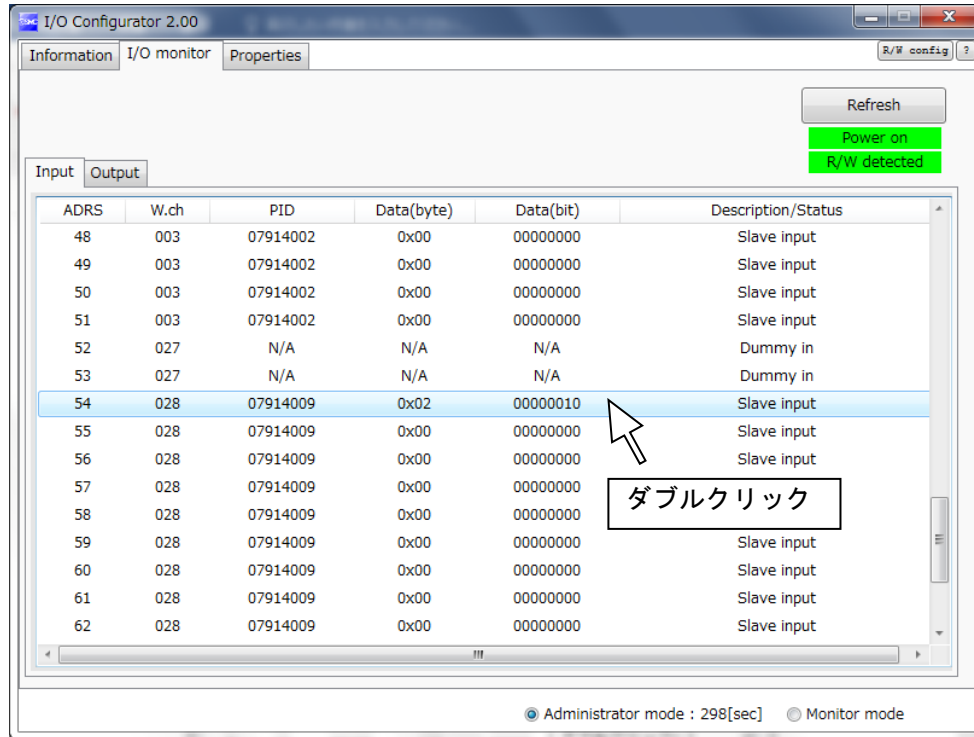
I/O Configurator 2.00

Information | I/O monitor | Properties

R/W config ?

Refresh

Power on

R/W detected

Input | Output

| ADRS | W.ch | PID | Data(byte) | Data(bit) | Description/Status |
|---|---|---|---|---|---|
| 48 | 003 | 07914002 | 0x00 | 00000000 | Slave input |
| 49 | 003 | 07914002 | 0x00 | 00000000 | Slave input |
| 50 | 003 | 07914002 | 0x00 | 00000000 | Slave input |
| 51 | 003 | 07914002 | 0x00 | 00000000 | Slave input |
| 52 | 027 | N/A | N/A | N/A | Dummy in |
| 53 | 027 | N/A | N/A | N/A | Dummy in |
| 54 | 028 | 07914009 | 0x02 | 00000010 | Slave input |
| 55 | 028 | 07914009 | 0x00 | 00000000 | Slave input |
| 56 | 028 | 07914009 | 0x00 | 00000000 | Slave input |
| 57 | 028 | 07914009 | 0x00 | 00000000 | |
| 58 | 028 | 07914009 | 0x00 | 00000000 | |
| 59 | 028 | 07914009 | 0x00 | 00000000 | Slave input |
| 60 | 028 | 07914009 | 0x00 | 00000000 | Slave input |
| 61 | 028 | 07914009 | 0x00 | 00000000 | Slave input |
| 62 | 028 | 07914009 | 0x00 | 00000000 | Slave input |

ダブルクリック

Administrator mode : 298[sec]  Monitor mode